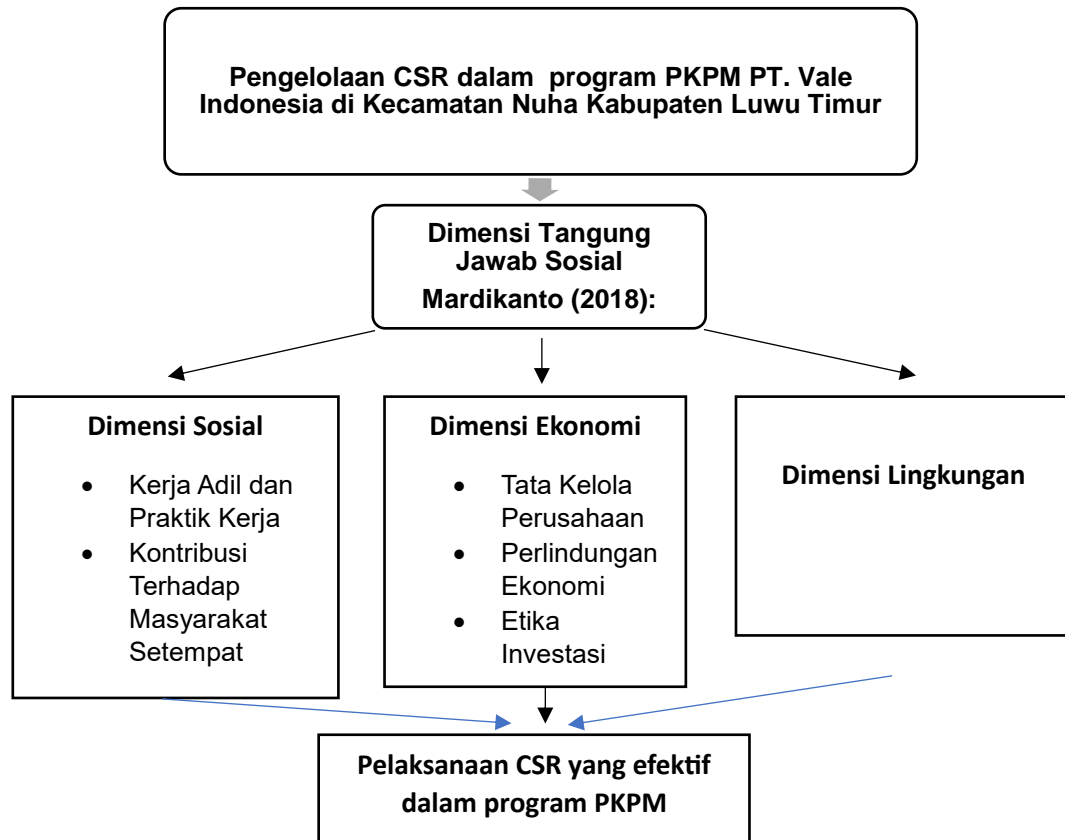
Pengelolaan CSR dalam program PKPM PT. Vale Indonesia di Kecamatan Nuha Kabupaten Luwu Timur

Dimensi Tangung Jawab Sosial Mardikanto (2018):

Dimensi Sosial

- Kerja Adil dan Praktik Kerja
- Kontribusi Terhadap Masyarakat Setempat

Dimensi Ekonomi

- Tata Kelola Perusahaan
- Perlindungan Ekonomi
- Etika Investasi

Dimensi Lingkungan

Pelaksanaan CSR yang efektif dalam program PKPM